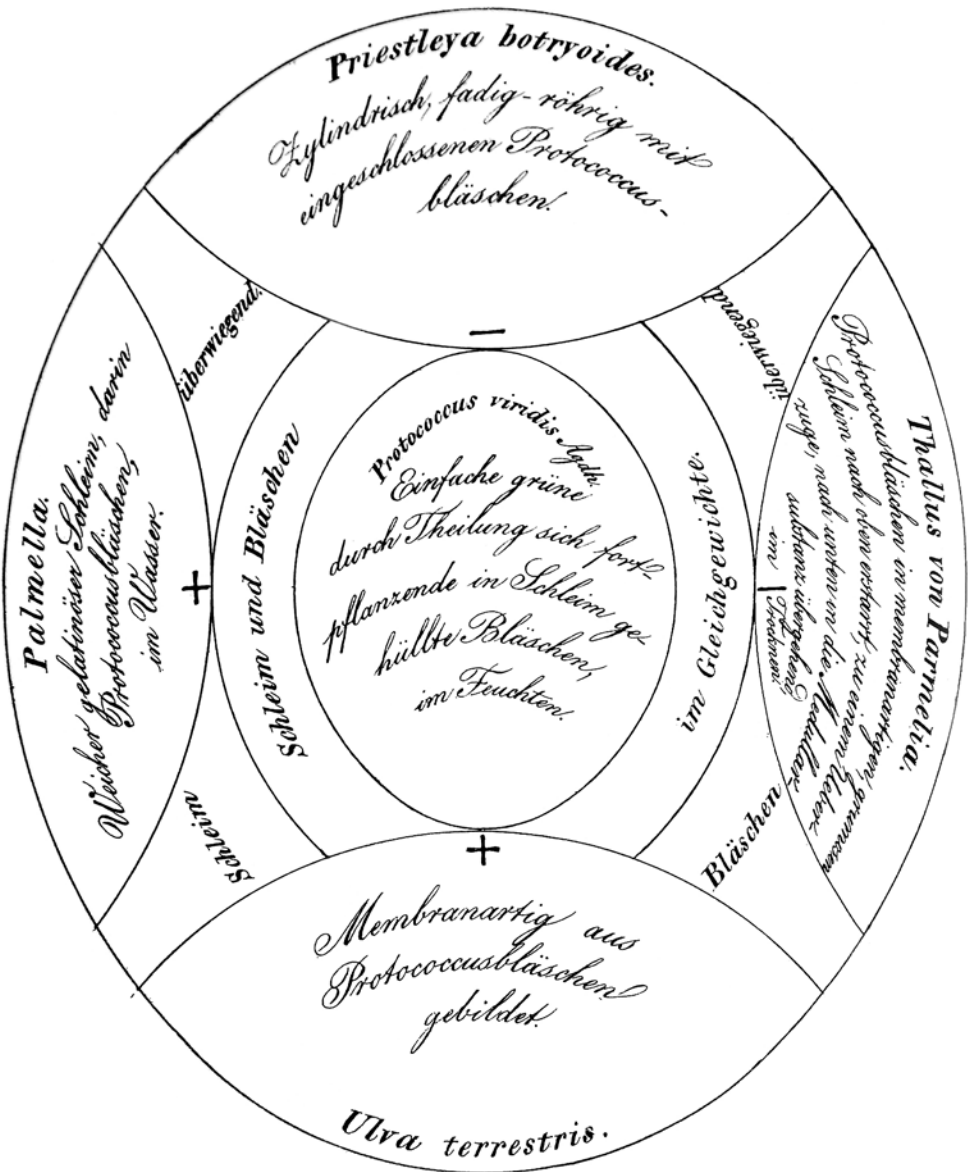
Priestleya botryoides.
Zylindrisch, fadig-röhrig mit eingeschlossenen Protococcusbläschen.

−

überwiegend.

überwiegend.

Palmella.
Weicher gelatinöser Schleim, darin Protococcusbläschen, im Wasser.

+

Schleim und Bläschen

Protococcus viridis Agdh.
Einfache grüne durch Theilung sich fortpflanzende in Schleim gehüllte Bläschen, im Feuchten.

im Gleichgewichte.

Thallus von Parmelia.
Protococcusbläschen in membranartigem, grünem Schleim nach oben erhärtet, zu einem Ueberzuge, nach unten in die Medullarsubstanz übergehend, im Trocknen.

|

Schleim

Bläschen

+

Membranartig aus Protococcusbläschen gebildet.

Ulva terrestris.